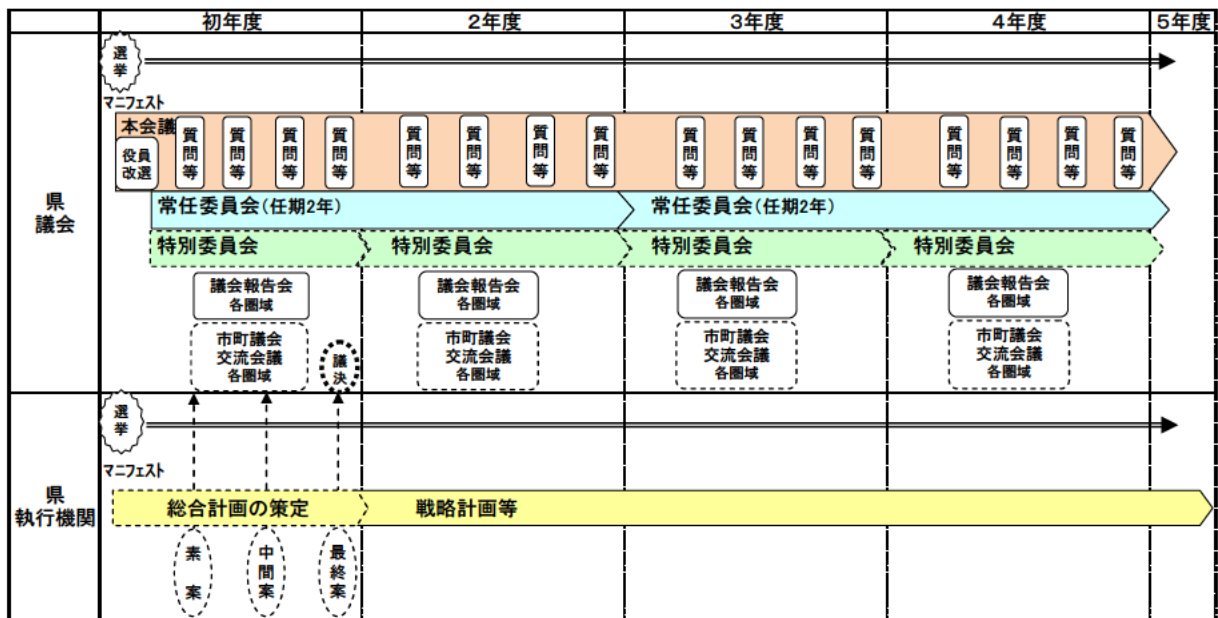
| | 初年度 | 2年度 | 3年度 | 4年度 | 5年度 |
|---|---|---|---|---|---|

県議会

選挙

マニフェスト

本会議

役員改選

質問等 質問等 質問等 質問等 質問等 質問等 質問等 質問等 質問等 質問等 質問等 質問等 質問等 質問等 質問等 質問等

常任委員会（任期2年） 常任委員会（任期2年）

特別委員会 特別委員会 特別委員会 特別委員会

議会報告会 各圏域 議会報告会 各圏域 議会報告会 各圏域 議会報告会 各圏域

市町議会 交流会議 各圏域 市町議会 交流会議 各圏域 市町議会 交流会議 各圏域 市町議会 交流会議 各圏域

議決

県執行機関

選挙

マニフェスト

総合計画の策定

戦略計画等

素案

中間案

最終案